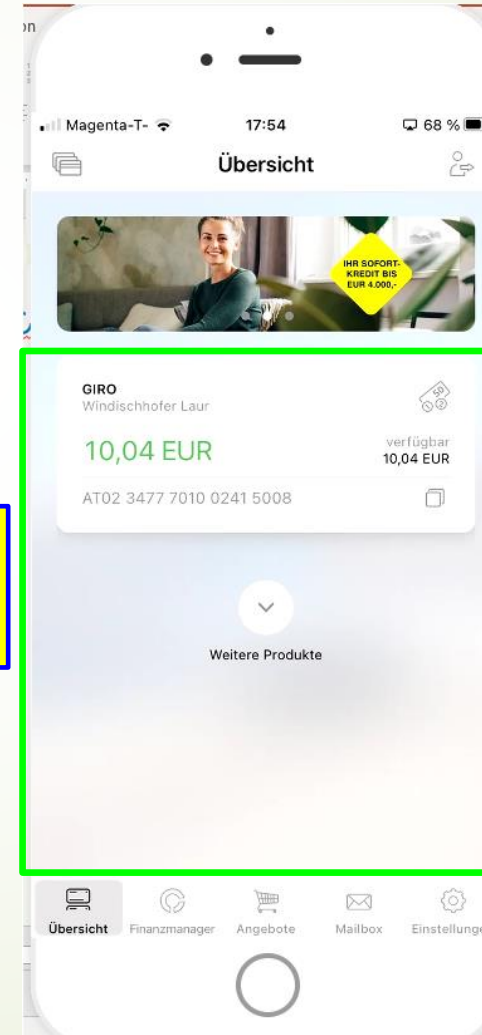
Magenta-T- 17:54 68 %

Übersicht

IHR SOFORT-KREDIT BIS EUR 4.000,-

GIRO
Windischhofer Laur

10,04 EUR

verfügbar
10,04 EUR

AT02 3477 7010 0241 5008

Weitere Produkte

Übersicht Finanzmanager Angebote Mailbox Einstellunge